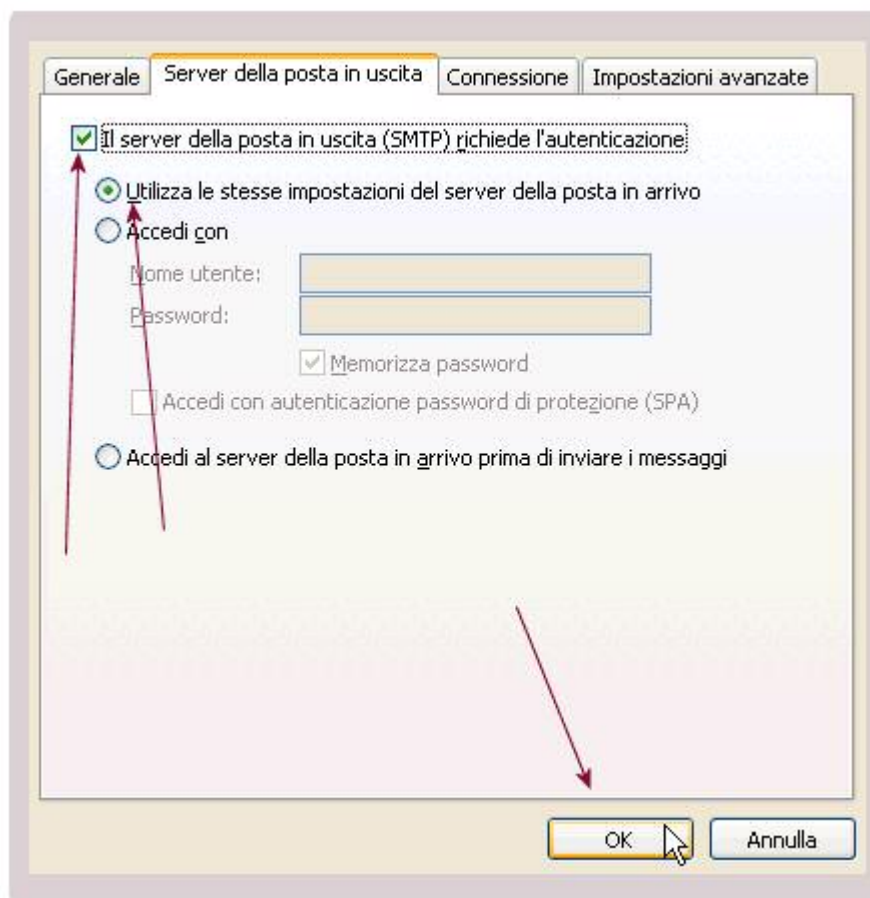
Generale | Server della posta in uscita | Connessione | Impostazioni avanzate

Il server della posta in uscita (SMTP) richiede l'autenticazione

Utilizza le stesse impostazioni del server della posta in arrivo

Accedi con

Nome utente:

Password:

Memorizza password

Accedi con autenticazione password di protezione (SPA)

Accedi al server della posta in arrivo prima di inviare i messaggi

OK

Annulla